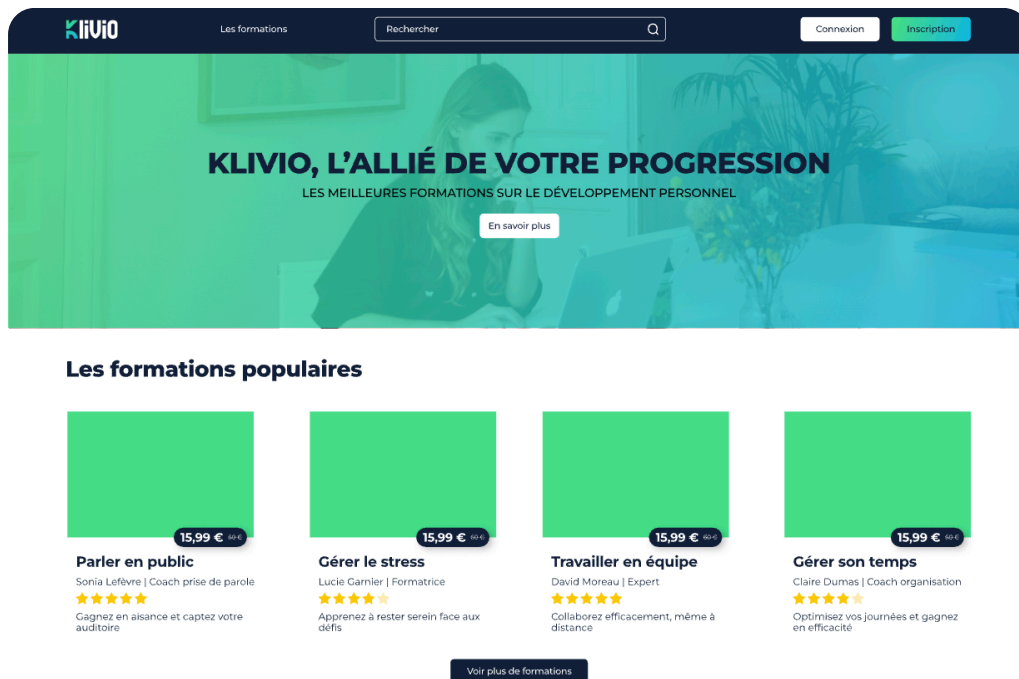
klivio

Les formations

Rechercher

Connexion

Inscription

KLIVIO, L'ALLIÉ DE VOTRE PROGRESSION

LES MEILLEURES FORMATIONS SUR LE DÉVELOPPEMENT PERSONNEL

En savoir plus

Les formations populaires

15,99 € 60 €

Parler en public

Sonia Lefèvre | Coach prise de parole

Gagnez en aisance et captez votre auditoire

15,99 € 60 €

Gérer le stress

Lucie Garnier | Formatrice

Apprenez à rester serein face aux défis

15,99 € 60 €

Travailler en équipe

David Moreau | Expert

Collaborez efficacement, même à distance

15,99 € 60 €

Gérer son temps

Claire Dumas | Coach organisation

Optimisez vos journées et gagnez en efficacité

Voir plus de formations